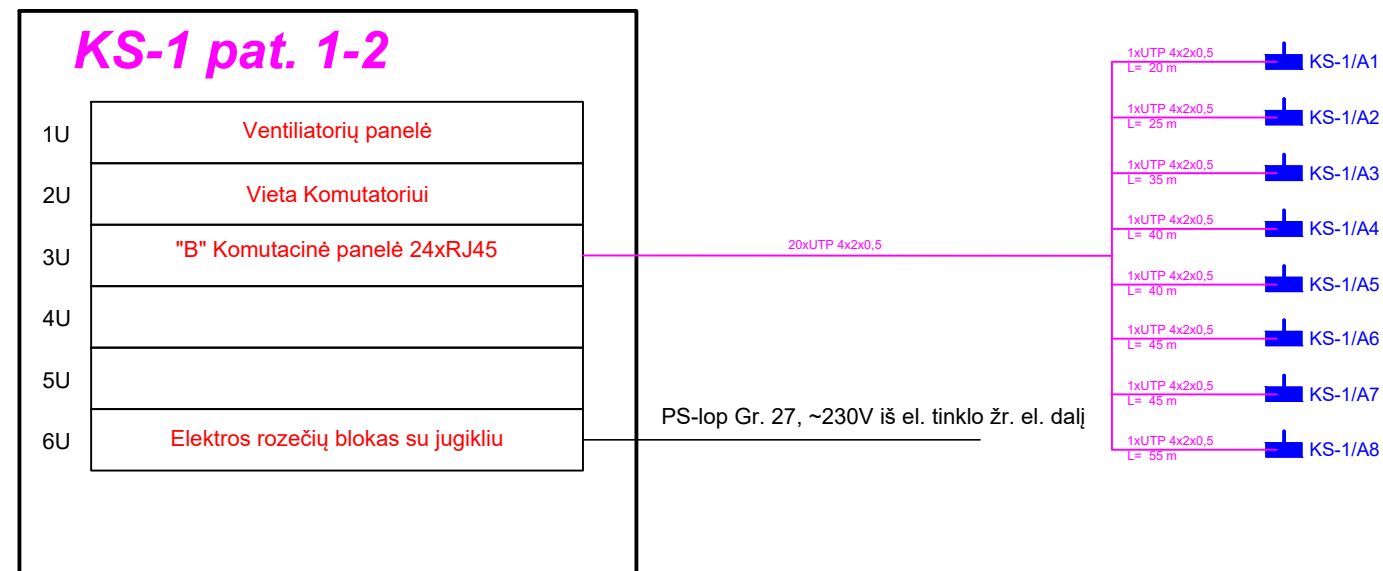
KS-1 pat. 1-2

1U Ventiliatorių panelė

2U Vieta Komutatoriui

3U "B" Komutacinė panelė 24xRJ45

4U

5U

6U Elektros rozečių blokas su jugikliu

20xUTP 4x2x0,5

PS-lop Gr. 27, ~230V iš el. tinklo žr. el. dalį

1xUTP 4x2x0,5
L= 20 m
KS-1/A1

1xUTP 4x2x0,5
L= 25 m
KS-1/A2

1xUTP 4x2x0,5
L= 35 m
KS-1/A3

1xUTP 4x2x0,5
L= 40 m
KS-1/A4

1xUTP 4x2x0,5
L= 40 m
KS-1/A5

1xUTP 4x2x0,5
L= 45 m
KS-1/A6

1xUTP 4x2x0,5
L= 45 m
KS-1/A7

1xUTP 4x2x0,5
L= 55 m
KS-1/A8